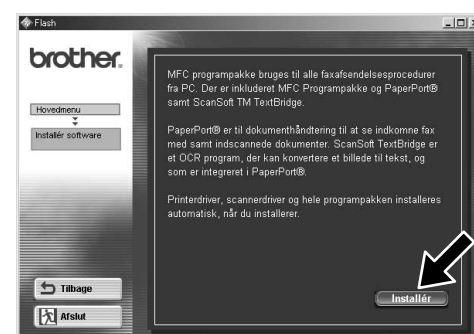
Flash

brother.

Hovedmenu

Installér software

MFC programpakke bruges til alle faxafsendelsesprocedurer fra PC. Der er inkluderet MFC Programpakke og PaperPort® samt ScanSoft TM TextBridge.

PaperPort® er til dokumenthåndtering til at se indkomne fax med samt indscannede dokumenter. ScanSoft TextBridge er et OCR program, der kan konvertere et billede til tekst, og som er integreret i PaperPort®.

Printerdriver, scannerdriver og hele programpakken installeres automatisk, når du installerer.

Tilbage

Afslut

Installér